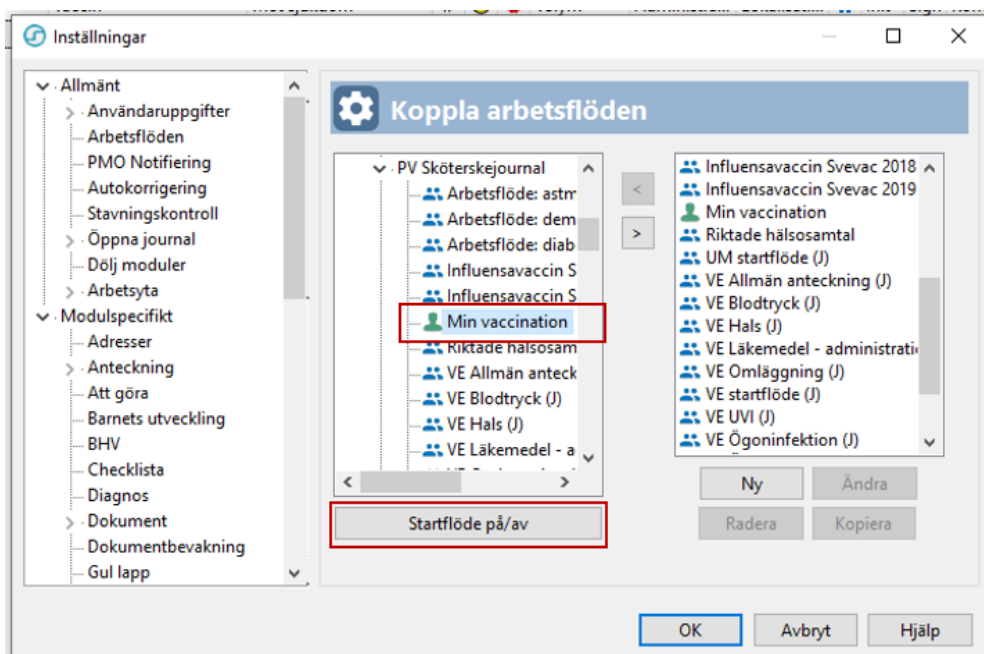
Inställningar

Allmänt
Användaruppgifter
Arbetsflöden
PMO Notifiering
Autokorrigering
Stavningskontroll
Öppna journal
Dölj moduler
Arbetsyta
Modulspecifikt
Adresser
Anteckning
Att göra
Barnets utveckling
BHV
Checklista
Diagnos
Dokument
Dokumentbevakning
Gul lapp

Koppla arbetsflöden

PV Sköterskejournal
Arbetsflöde: astm
Arbetsflöde: dem
Arbetsflöde: diab
Influensavaccin S
Influensavaccin S
Min vaccination
Riktade hälsosam
VE Allmän anteck
VE Blodtryck (J)
VE Hals (J)
VE Läkemedel - a

<
>

Influensavaccin Svevac 2018
Influensavaccin Svevac 2019
Min vaccination
Riktade hälsosamtal
UM startflöde (J)
VE Allmän anteckning (J)
VE Blodtryck (J)
VE Hals (J)
VE Läkemedel - administrati
VE Omläggning (J)
VE startflöde (J)
VE UVI (J)
VE Ögoninfektion (J)

Startflöde på/av

Ny
Ändra
Radera
Kopiera

OK
Avbryt
Hjälp